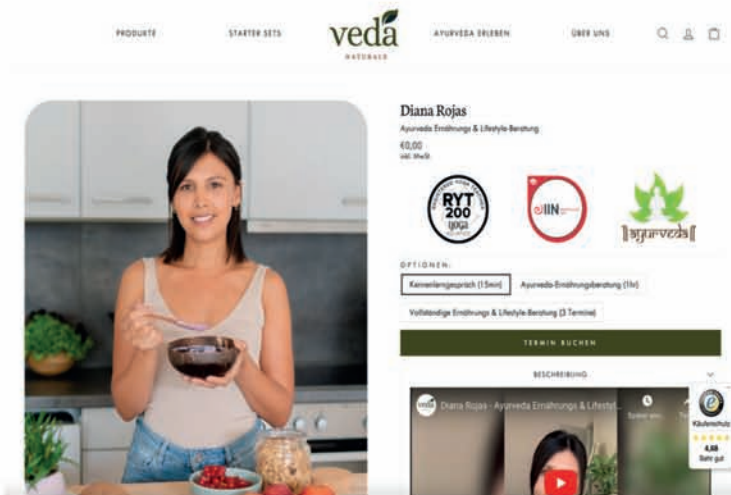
PRODUKTE STARTER SETS veda NATURALS AYURVEDA ERLEBEN ÜBER UNS

Diana Rojas

Ayurveda Ernährungs & Lifestyle-Beratung

€0,00

inkl. MwSt.

RYT 200 yoga

IIN

ayurveda

OPTIONEN:

Kennenlerngespräch (15min)

Ayurveda-Ernährungsberatung (1h)

Vollständige Ernährungs & Lifestyle-Beratung (3 Termine)

TERMIN BUCHEN

BESCHREIBUNG

veda Diana Rojas - Ayurveda Ernährungs & Lifestyl...

Käuferschutz

4,88

Sehr gut